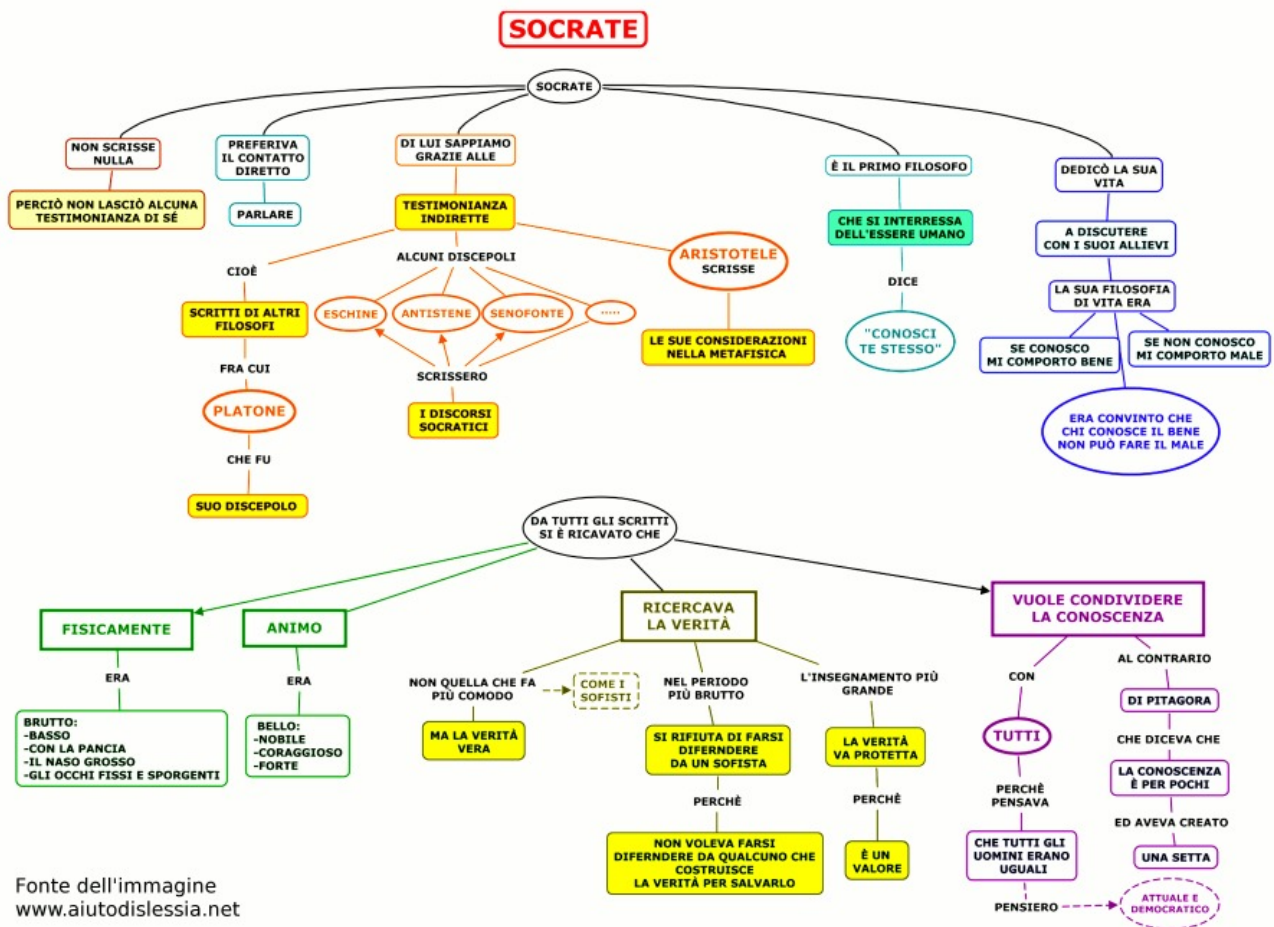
SOCRATE

SOCRATE

NON SCRISSE NULLA

PERCIÒ NON LASCIÒ ALCUNA TESTIMONIANZA DI SÉ

PREFERIVA IL CONTATTO DIRETTO

PARLARE

DI LUI SAPPIAMO GRAZIE ALLE

TESTIMONIANZA INDIRETTE

CIOÈ

SCRITTI DI ALTRI FILOSOFI

FRA CUI

PLATONE

CHE FU

SUO DISCEPOLO

ALCUNI DISCEPOLI

ESCHINE

ANTISTENE

SENOFONTE

.....

SCRISSERO

I DISCORSI SOCRATICI

ARISTOTELE

SCRISSE

LE SUE CONSIDERAZIONI NELLA METAFISICA

È IL PRIMO FILOSOFO

CHE SI INTERRESSA DELL'ESSERE UMANO

DICE

"CONOSCI TE STESSO"

DEDICÒ LA SUA VITA

A DISCUTERE CON I SUOI ALLIEVI

LA SUA FILOSOFIA DI VITA ERA

SE CONOSCO MI COMPORTO BENE

SE NON CONOSCO MI COMPORTO MALE

ERA CONVINTO CHE CHI CONOSCE IL BENE NON PUÒ FARE IL MALE

DA TUTTI GLI SCRITTI SI È RICAVATO CHE

FISICAMENTE

ERA

BRUTTO:
-BASSO
-CON LA PANCIA
-IL NASO GROSSO
-GLI OCCHI FISSI E SPORGENTI

ANIMO

ERA

BELLO:
-NOBILE
-CORAGGIOSO
-FORTE

RICERCAVA LA VERITÀ

NON QUELLA CHE FA PIÙ COMODO

COME I SOFISTI

MA LA VERITÀ VERA

NEL PERIODO PIÙ BRUTTO

SI RIFIUTA DI FARSI DIFERNDERE DA UN SOFISTA

PERCHÈ

NON VOLEVA FARSI DIFERNDERE DA QUALCUNO CHE COSTRUISCE LA VERITÀ PER SALVARLO

L'INSEGNAMENTO PIÙ GRANDE

LA VERITÀ VA PROTETTA

PERCHÈ

È UN VALORE

VUOLE CONDIVIDERE LA CONOSCENZA

CON

TUTTI

PERCHÈ PENSAVA

CHE TUTTI GLI UOMINI ERANO UGUALI

PENSIERO

ATTUALE E DEMOCRATICO

AL CONTRARIO

DI PITAGORA

CHE DICEVA CHE

LA CONOSCENZA È PER POCHI

ED AVEVA CREATO

UNA SETTA

Fonte dell'immagine
www.aiutodislessia.net